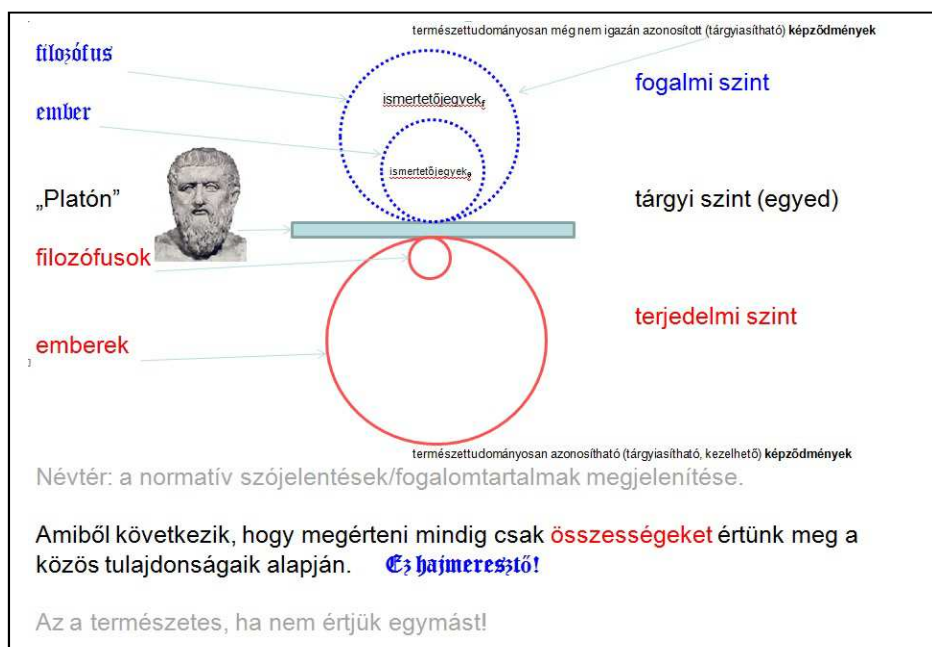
természettudományosan még nem igazán azonosított (tárgyiasítható) **képződmények**

filozófus

fogalmi szint

ismertetőjegyek$_f$

ember

ismertetőjegyek$_e$

„Platón”

tárgyi szint (egyed)

filozófusok

terjedelmi szint

emberek

természettudományosan azonosítható (tárgyiasítható, kezelhető) **képződmények**

Névtér: a normatív szójelentések/fogalomtartalmak megjelenítése.

Amiből következik, hogy megérteni mindig csak összességeket értünk meg a közös tulajdonságaik alapján. Ez hajmeresztő!

Az a természetes, ha nem értjük egymást!